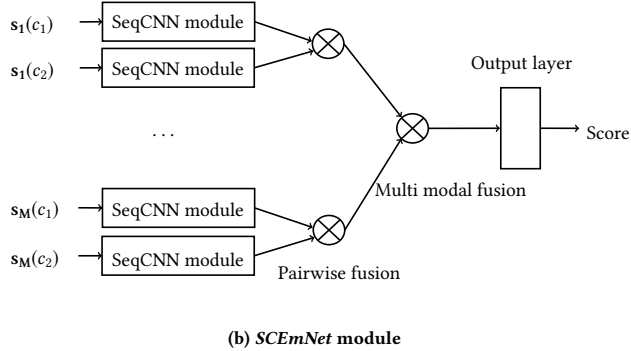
$\mathbf{s_1}(c_1)$ SeqCNN module

$\mathbf{s_1}(c_2)$ SeqCNN module

Output layer

. . .

Score

Multi modal fusion

$\mathbf{s_M}(c_1)$ SeqCNN module

$\mathbf{s_M}(c_2)$ SeqCNN module

Pairwise fusion

**(b) *SCEmNet* module**